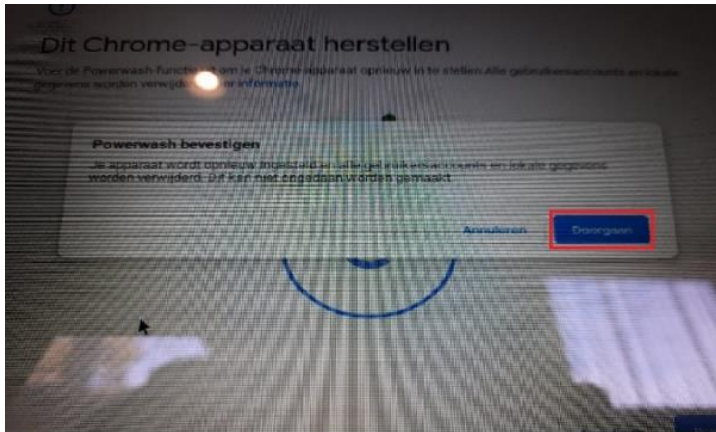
Dit Chrome-apparaat herstellen

Voer de Powerwash functie uit om je Chrome-apparaat opnieuw in te stellen. Alle gebruikersaccounts en lokale gegevens worden verwijderd. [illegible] informatie

Powerwash bevestigen

Je apparaat wordt opnieuw ingesteld en alle gebruikersaccounts en lokale gegevens worden verwijderd. Dit kan niet ongedaan worden gemaakt.

Annuleren

Doorgaan